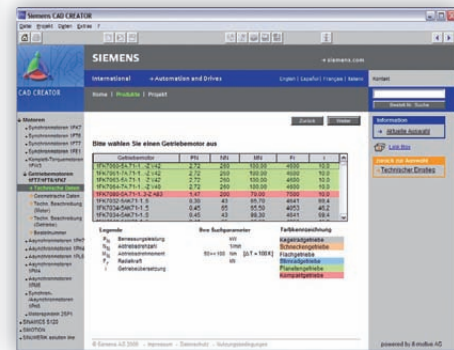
Siemens CAD CREATOR

Datei Projekt Daten Extras ?

SIEMENS

» siemens.com

International » Automation and Drives

English | Español | Français | Italiano

Kontakt

CAD CREATOR

Home | Produkte | Projekt

Search Suche

» Synchronmotoren 1FK7
» Synchronmotoren 1FT6
» Synchronmotoren 1FT7
» Synchronmotoren 1FE1
» Kompakt-Torquemotoren 1FW3
» Getriebemotoren 1FT7/1FT6/1FK7
» Technische Daten
» Geometrische Daten
» Techn. Beschreibung (Motor)
» Techn. Beschreibung (Getriebe)
» Bestellnummer
» Asynchronmotoren 1PH7
» Asynchronmotoren 1PH8
» Asynchronmotoren 1PL6
» Asynchronmotoren 1PH4
» Asynchronmotoren 1PM
» Synchron-/Asynchronmotoren 1PH
» Getriebe
» SINAMICS S120
» SIMOTION
» SINUMERIK

Zurück Weiter

Information
» Aktuelle Auswahl

Link Box

Zurück zur Auswahl
» Technischer Direktes

Bitte wählen Sie einen Getriebemotor aus

| Getriebemotor | PN | NN | MN | Fr | i |
|---|---|---|---|---|---|
| 1FK7063-5A.71-1...2 =42 | 2.72 | 260 | 100.00 | 4500 | 10.0 |
| 1FK7061-7A.71-1...2 =42 | 2.72 | 260 | 100.00 | 4500 | 10.0 |
| 1FK7063-7A.71-1...2 =42 | 2.72 | 260 | 100.00 | 4500 | 10.0 |
| 1FK7064-7A.71-1...2 =40 | 2.72 | 260 | 100.00 | 4500 | 10.0 |
| 1FK7060-5A.71-1...2 =40 | 1.47 | 200 | 70.00 | 7000 | 10.0 |
| 1FK7032-5AK71-1.5 | 0.30 | 43 | 65.70 | 4041 | 59.4 |
| 1FK7034-5AK71-1.5 | 0.45 | 55 | 65.50 | 4053 | 45.2 |
| 1FK7034-5AK71-1.5 | 0.45 | 43 | 98.30 | 4041 | 59.4 |

Legende
$P_N$ Bemessungsleistung
$n_N$ Abtriebsdrehzahl
$M_N$ Abtriebsdrehmoment
$F_r$ Radialkraft
i Getriebeübersetzung

Ihre Suchparameter
kW
1/min
50<=100 Nm [ΔT = 100 K]
N

Farbkennzeichnung
Kegelradgetriebe
Schneckengetriebe
Flachgetriebe
Stirnradgetriebe
Planetengetriebe
Kompaktgetriebe

© Siemens AG 2008 - Impressum - Datenschutz - Nutzungsbedingungen

powered by B-motive AG